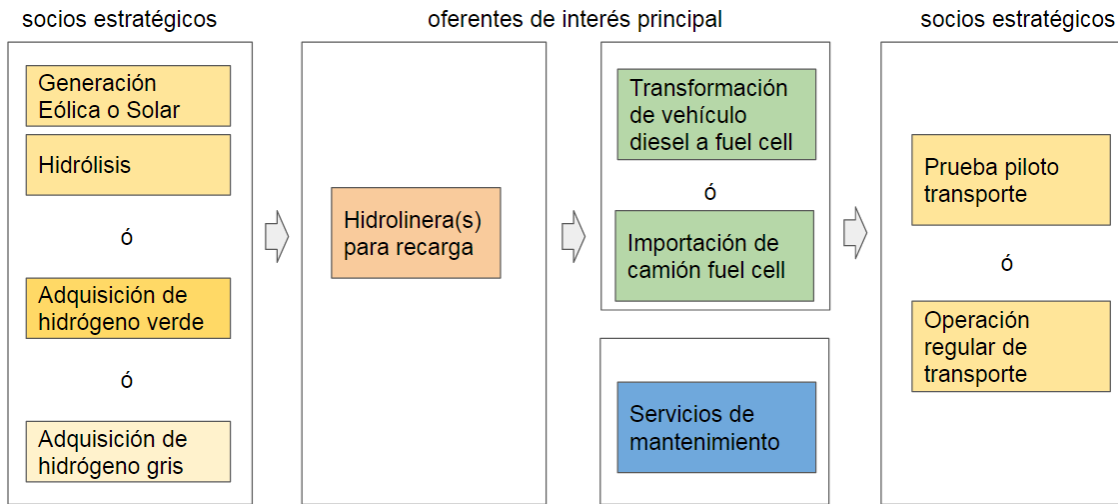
socios estratégicos

Generación Eólica o Solar

Hidrólisis

ó

Adquisición de hidrógeno verde

ó

Adquisición de hidrógeno gris

oferentes de interés principal

Hidrolinera(s) para recarga

Transformación de vehículo diesel a fuel cell

ó

Importación de camión fuel cell

Servicios de mantenimiento

socios estratégicos

Prueba piloto transporte

ó

Operación regular de transporte